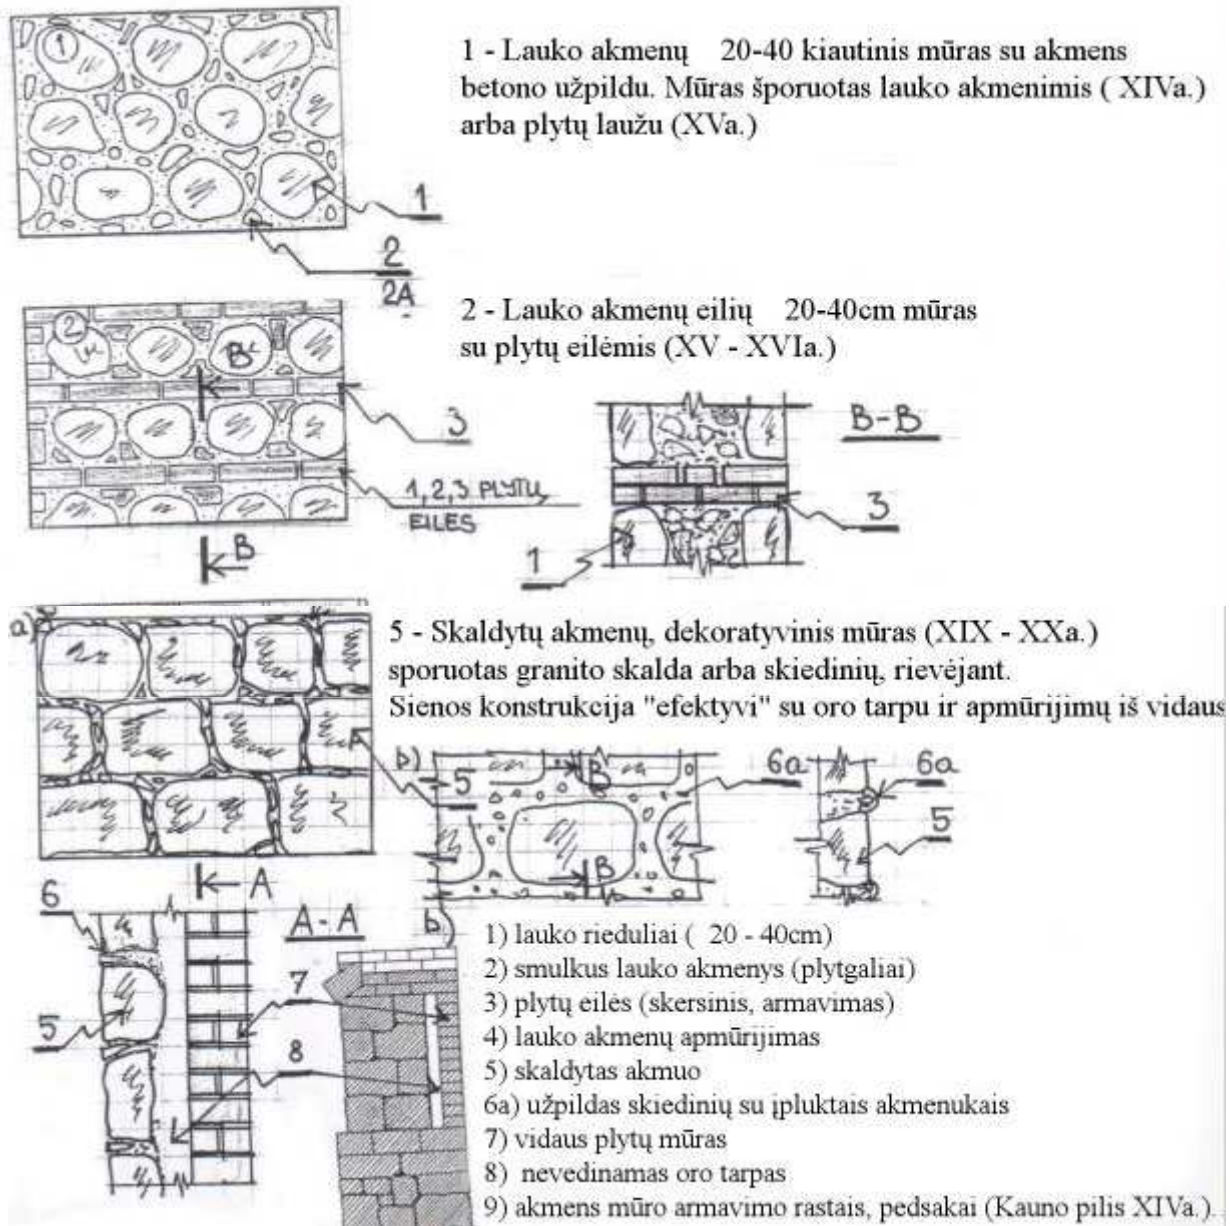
1 - Lauko akmenų 20-40 kiautinis mūras su akmens betono užpildu. Mūras šporuotas lauko akmenimis ( XIVa.) arba plytų laužu (XVa.)

1

2
2A

2 - Lauko akmenų eilių 20-40cm mūras su plytų eilėmis (XV - XVIa.)

2

B

3

1,2,3 PLYTŲ EILES

B

B-B

3

1

a)

5 - Skaldytų akmenų, dekoratyvinis mūras (XIX - XXa.) sporuotas granito skalda arba skiedinių, rievėjant. Sienos konstrukcija "efektyvi" su oro tarpu ir apmūrijimų iš vidaus

b)

5

B

B

6a

6a

5

A

6

A-A

b)

5

7

8

1) lauko rieduliai ( 20 - 40cm)
2) smulkus lauko akmenys (plytgaliai)
3) plytų eilės (skersinis, armavimas)
4) lauko akmenų apmūrijimas
5) skaldytas akmuo
6a) užpildas skiedinių su įpluktais akmenukais
7) vidaus plytų mūras
8) nevedinamas oro tarpas
9) akmens mūro armavimo rastais, pedsakai (Kauno pilis XIVa.).